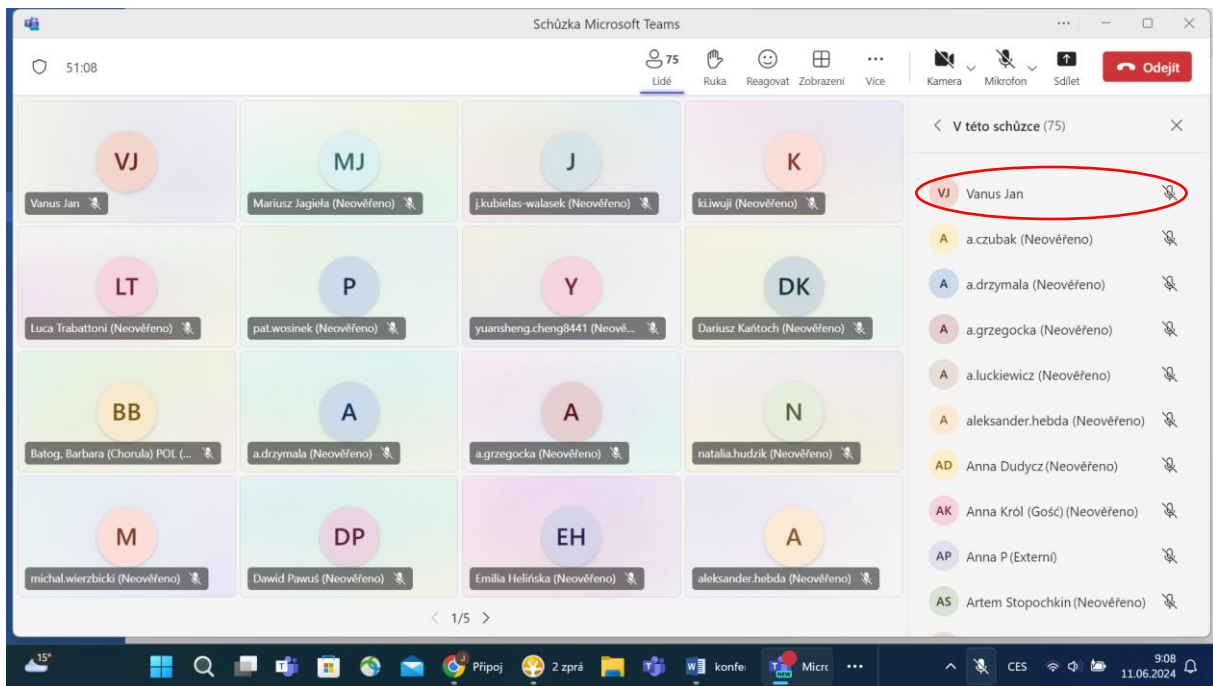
Schůzka Microsoft Teams

51:08

75 Lidé | Ruka | Reagovat | Zobrazení | Více | Kamera | Mikrofon | Sdílet | Odejít

VJ
Vanus Jan

MJ
Mariusz Jagieła (Neověřeno)

J
j.kubielas-walasek (Neověřeno)

K
ki.iwuji (Neověřeno)

LT
Luca Trabattoni (Neověřeno)

P
pat.wosinek (Neověřeno)

Y
yuansheng.cheng8441 (Neově...

DK
Dariusz Kańtoch (Neověřeno)

BB
Batog, Barbara (Chorula) POL (...

A
a.drzymala (Neověřeno)

A
a.grzegocka (Neověřeno)

N
natalia.hudzik (Neověřeno)

M
michal.wierzbicki (Neověřeno)

DP
Dawid Pawuś (Neověřeno)

EH
Emilia Helińska (Neověřeno)

A
aleksander.hebda (Neověřeno)

1/5

V této schůzce (75)

VJ Vanus Jan
A a.czubak (Neověřeno)
A a.drzymala (Neověřeno)
A a.grzegocka (Neověřeno)
A a.luckiewicz (Neověřeno)
A aleksander.hebda (Neověřeno)
AD Anna Dudycz (Neověřeno)
AK Anna Król (Gość) (Neověřeno)
AP Anna P (Externí)
AS Artem Stopochkin (Neověřeno)

15°
Připoj
2 zprá
konfe
Micro
CES
9:08
11.06.2024